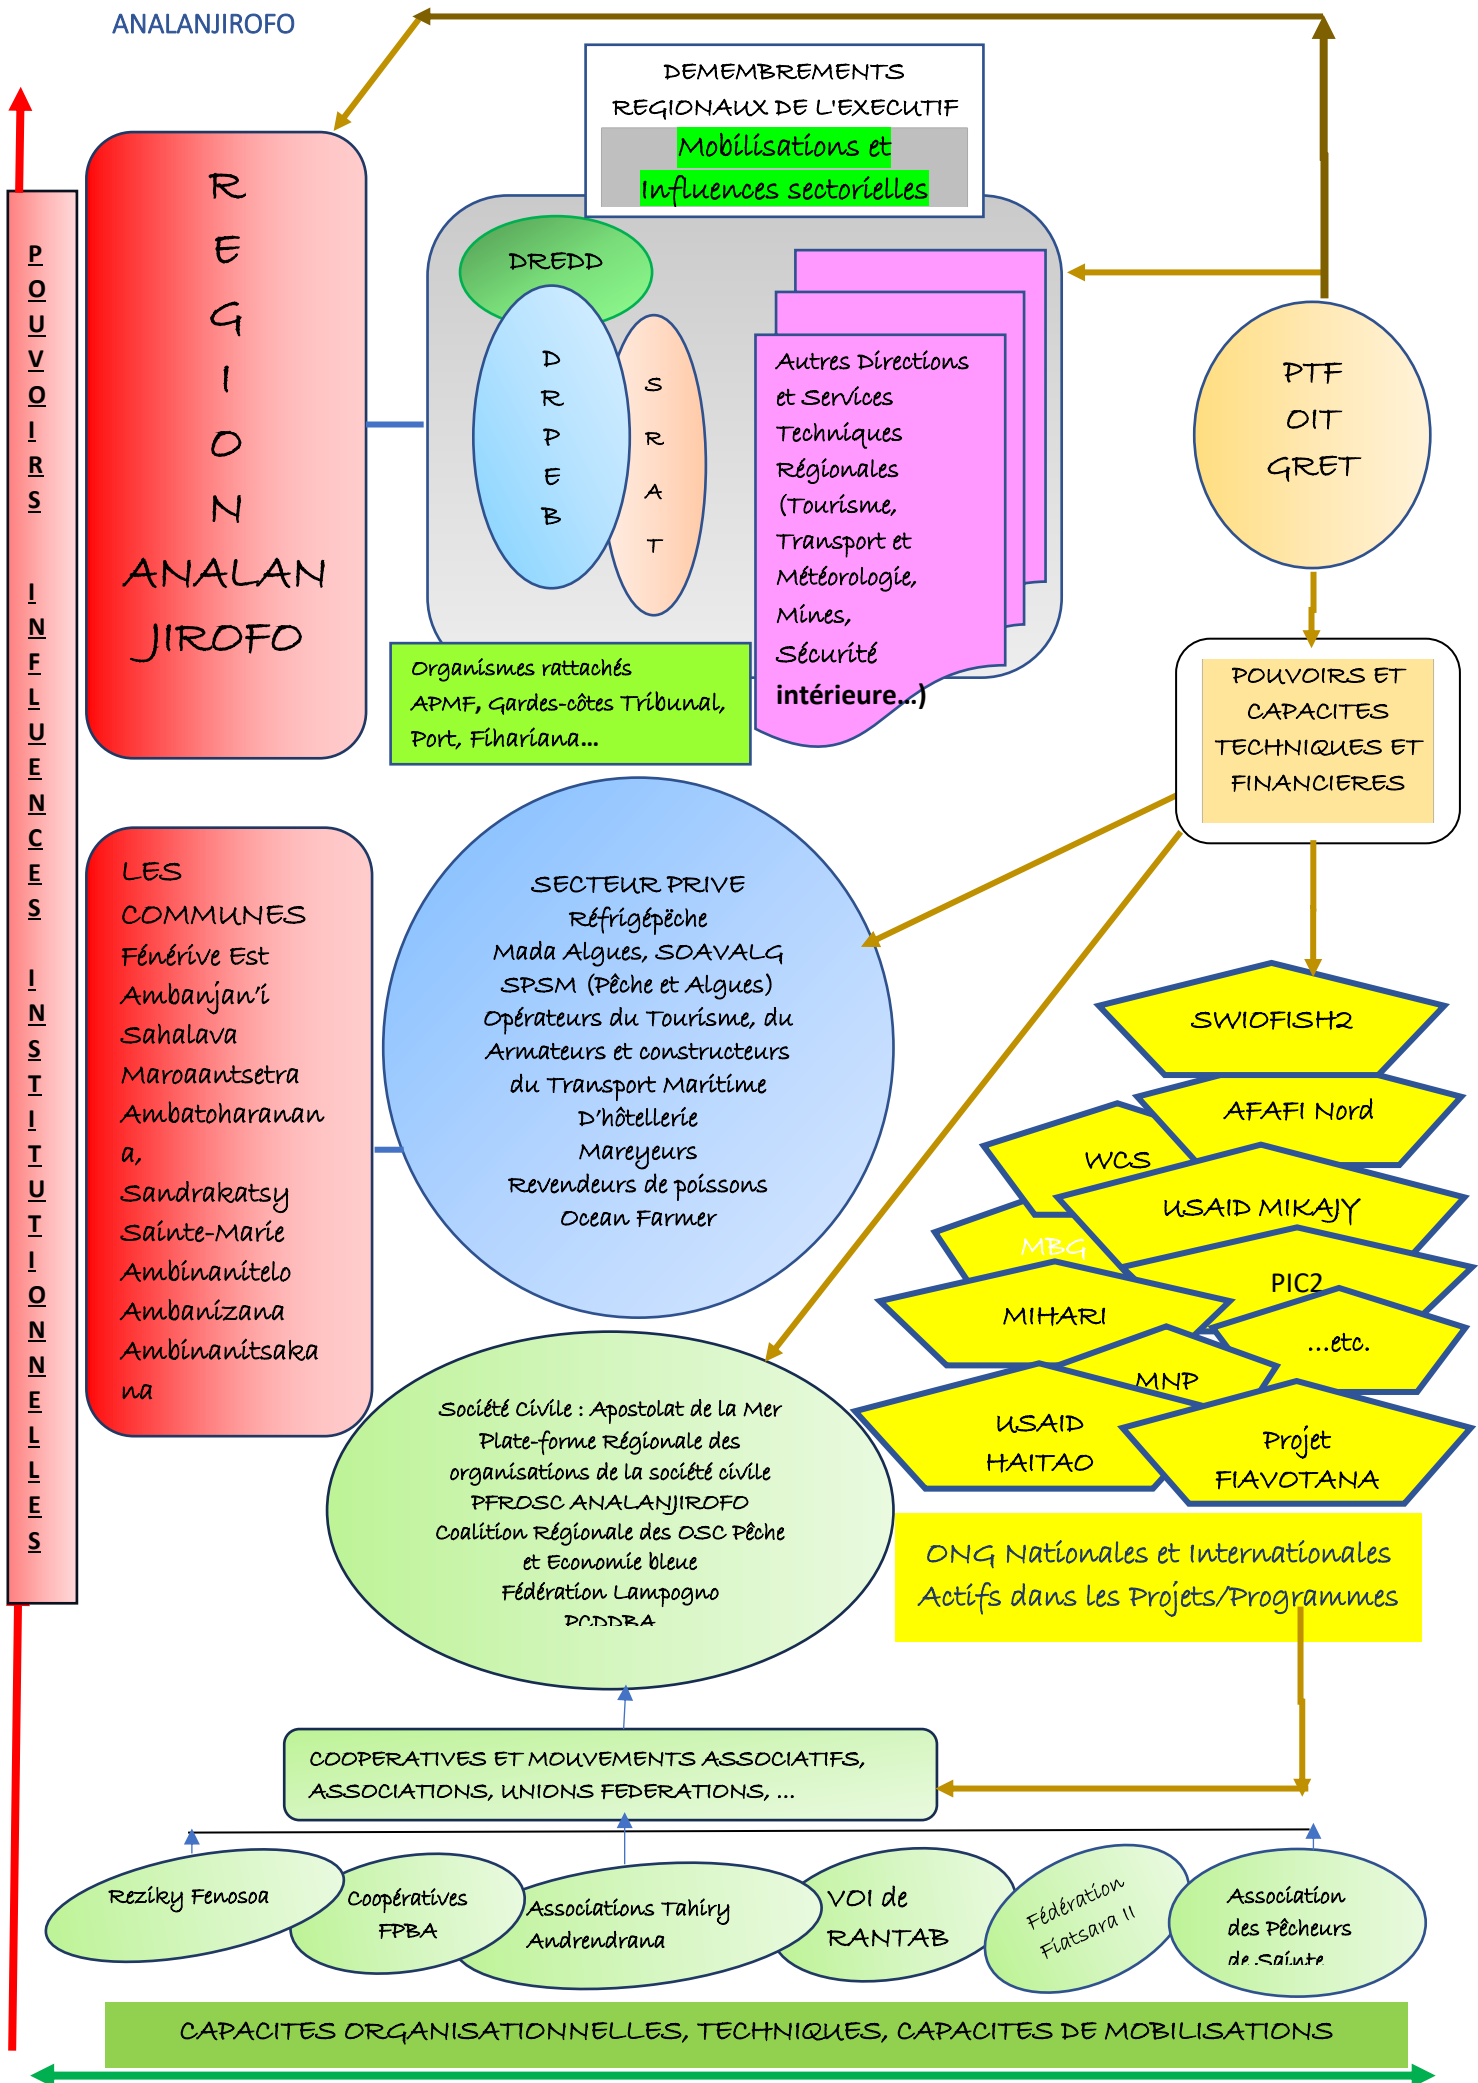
ANALANJIROFO

POUVOIRS INFLUENCES INSTITUTIONNELLES

REGION ANALANJIROFO

DEMEMBREMENTS REGIONAUX DE L'EXECUTIF
Mobilisations et Influences sectorielles

DREDD

DRPEB

SRAT

Autres Directions et Services Techniques Régionales (Tourisme, Transport et Météorologie, Mines, Sécurité intérieure...)

Organismes rattachés APMF, Gardes-côtes Tribunal, Port, Fihariana...

PTF
OIT
GRET

POUVOIRS ET CAPACITES TECHNIQUES ET FINANCIERES

LES COMMUNES
Fénérive Est
Ambanjan'i Sahalava
Maroaantsetra
Ambatoharanana,
Sandrakatsy
Sainte-Marie
Ambinanitelo
Ambanizana
Ambinanitsakana

SECTEUR PRIVE
Réfrigépêche
Mada Algues, SOAVALG
SPSM (Pêche et Algues)
Opérateurs du Tourisme, du Armateurs et constructeurs du Transport Maritime
D'hôtellerie
Mareyeurs
Revendeurs de poissons
Ocean Farmer

SWIOFISH2
AFAFI Nord
WCS
USAID MIKAJY
MBG
PIC2
MIHARI
...etc.
MNP
USAID HAITAO
Projet FIAVOTANA

Société Civile : Apostolat de la Mer
Plate-forme Régionale des organisations de la société civile
PFROSC ANALANJIROFO
Coalition Régionale des OSC Pêche et Economie bleue
Fédération Lampogno
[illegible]

ONG Nationales et Internationales Actifs dans les Projets/Programmes

COOPERATIVES ET MOUVEMENTS ASSOCIATIFS, ASSOCIATIONS, UNIONS FEDERATIONS, ...

Reziky Fenosoa

Coopératives FPBA

Associations Tahiry Andrendrana

VOI de RANTAB

Fédération Fiatsara II

Association des Pêcheurs de Sainte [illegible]

CAPACITES ORGANISATIONNELLES, TECHNIQUES, CAPACITES DE MOBILISATIONS